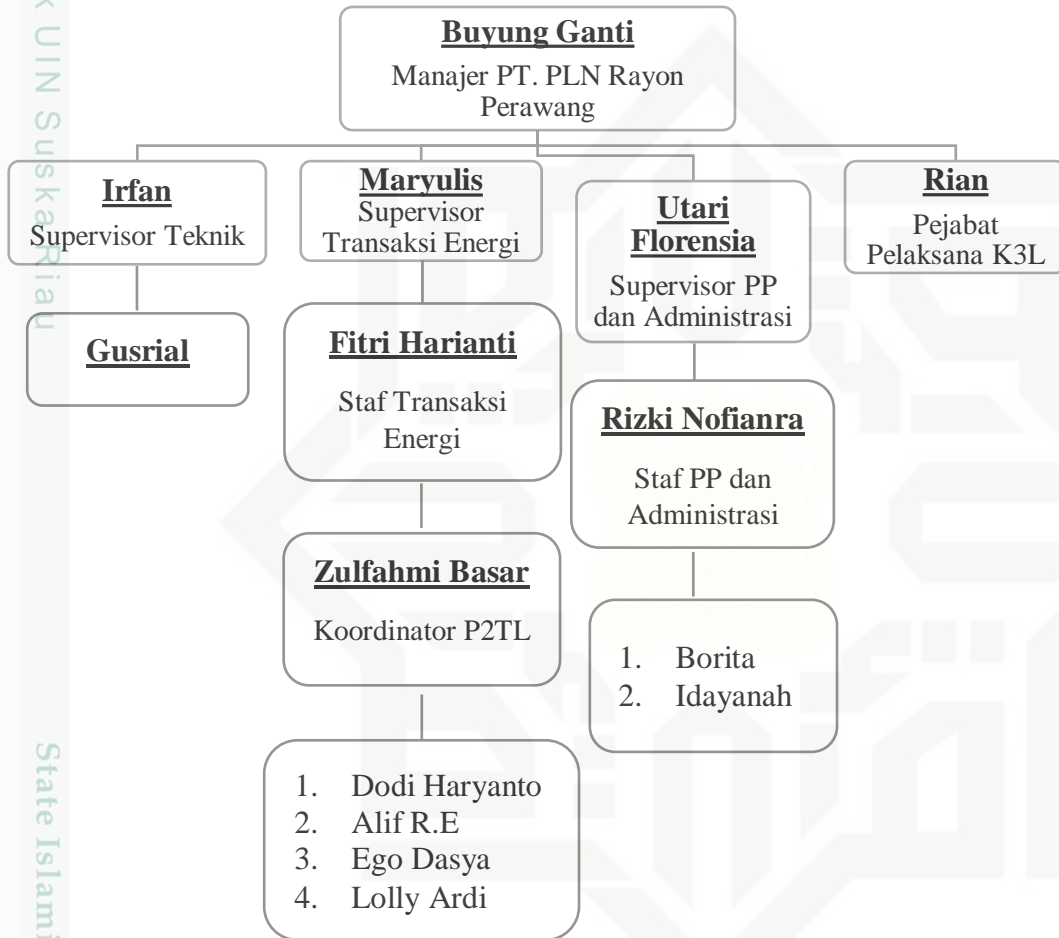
k UIN Suska Riau

Buyung Ganti
Manajer PT. PLN Rayon Perawang

Irfan
Supervisor Teknik

Gusrial

Maryulis
Supervisor Transaksi Energi

Fitri Harianti
Staf Transaksi Energi

Zulfahmi Basar
Koordinator P2TL

1. Dodi Haryanto
2. Alif R.E
3. Ego Dasya
4. Lolly Ardi

Utari Florensia
Supervisor PP dan Administrasi

Rizki Nofianra
Staf PP dan Administrasi

1. Borita
2. Idayanah

Rian
Pejabat Pelaksana K3L

State Islami